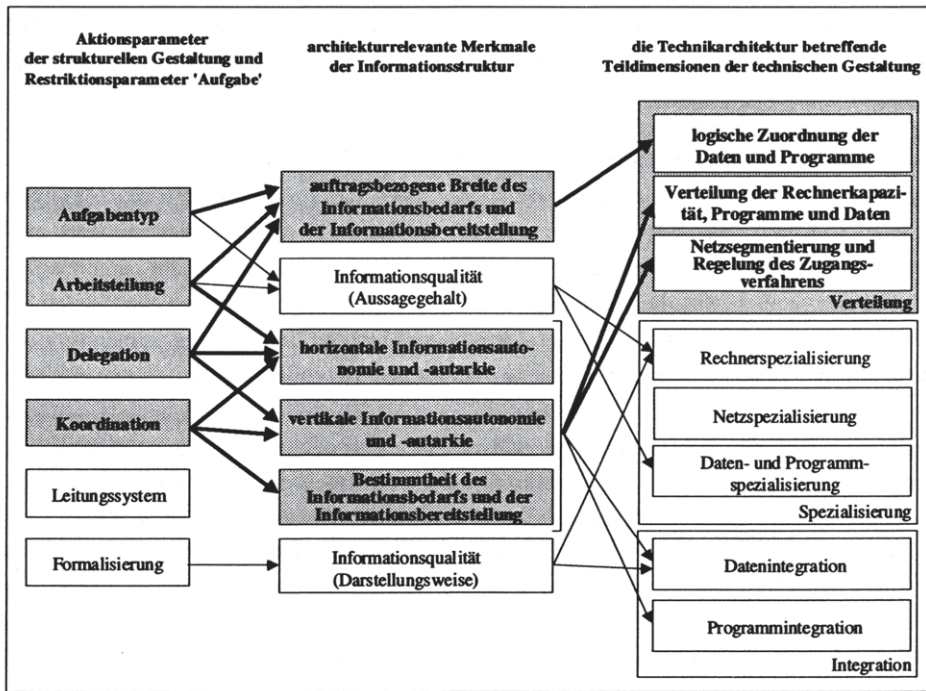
Aktionsparameter der strukturellen Gestaltung und Restriktionsparameter 'Aufgabe'

architekturrelevante Merkmale der Informationsstruktur

die Technikarchitektur betreffende Teildimensionen der technischen Gestaltung

Aufgabentyp

Arbeitsteilung

Delegation

Koordination

Leitungssystem

Formalisierung

auftragsbezogene Breite des Informationsbedarfs und der Informationsbereitstellung

Informationsqualität (Aussagegehalt)

horizontale Informationsautonomie und -autarkie

vertikale Informationsautonomie und -autarkie

Bestimmtheit des Informationsbedarfs und der Informationsbereitstellung

Informationsqualität (Darstellungsweise)

logische Zuordnung der Daten und Programme

Verteilung der Rechnerkapazität, Programme und Daten

Netzsegmentierung und Regelung des Zugangsverfahrens

Verteilung

Rechnerspezialisierung

Netzspezialisierung

Daten- und Programmspezialisierung

Spezialisierung

Datenintegration

Programmintegration

Integration